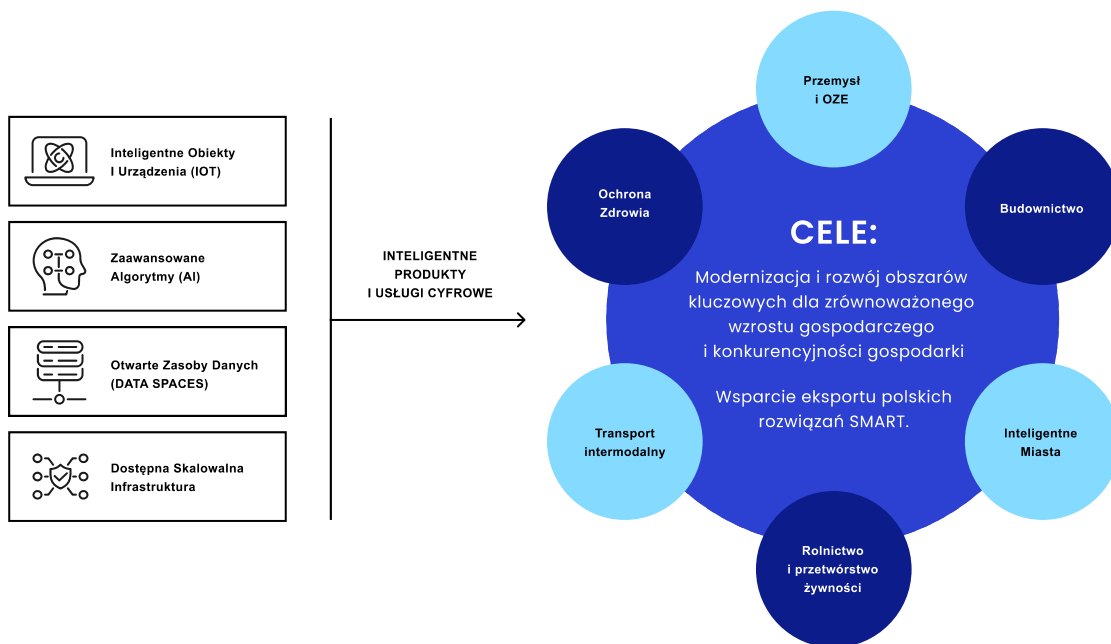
Inteligentne Obiekty I Urządzenia (IOT)

Zaawansowane Algorytmy (AI)

Otwarte Zasoby Danych (DATA SPACES)

Dostępna Skalowalna Infrastruktura

INTELIGENTNE PRODUKTY I USŁUGI CYFROWE

Przemysł i OZE

Ochrona Zdrowia

Budownictwo

CELE:

Modernizacja i rozwój obszarów kluczowych dla zrównoważonego wzrostu gospodarczego i konkurencyjności gospodarki

Wsparcie eksportu polskich rozwiązań SMART.

Transport intermodalny

Inteligentne Miasta

Rolnictwo i przetwórstwo żywności